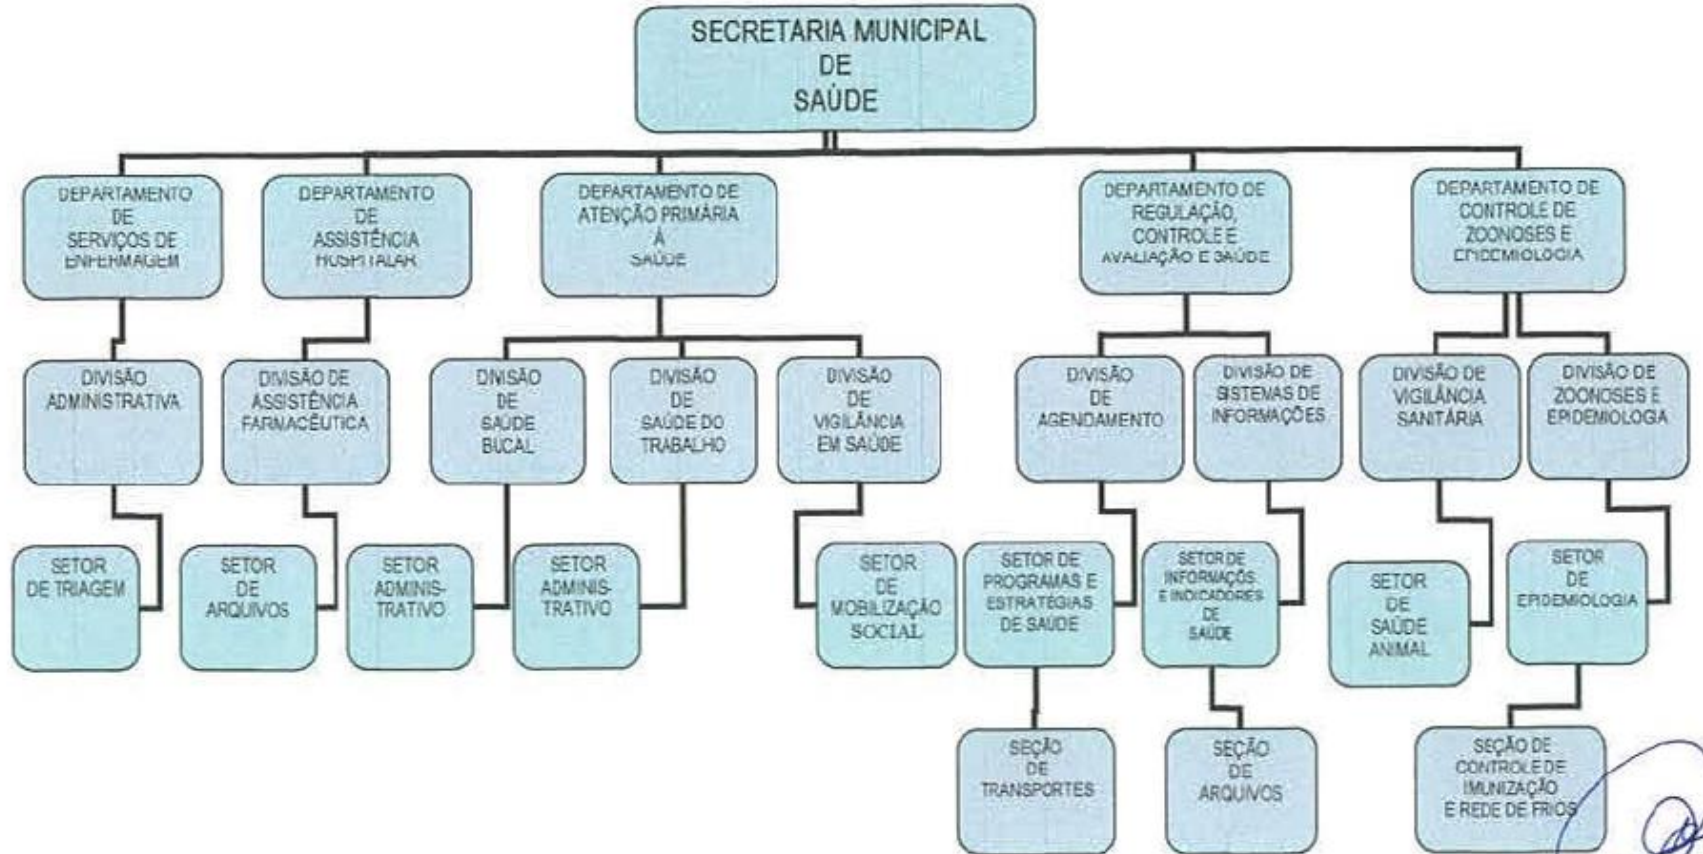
SECRETARIA MUNICIPAL DE SAÚDE

DEPARTAMENTO DE SERVIÇOS DE ENFERMAGEM

DEPARTAMENTO DE ASSISTÊNCIA HOSPITALAR

DEPARTAMENTO DE ATENÇÃO PRIMÁRIA À SAÚDE

DEPARTAMENTO DE REGULAÇÃO, CONTROLE E AVALIAÇÃO E SAÚDE

DEPARTAMENTO DE CONTROLE DE ZOONOSES E EPIDEMIOLOGIA

DIVISÃO ADMINISTRATIVA

DIVISÃO DE ASSISTÊNCIA FARMACÊUTICA

DIVISÃO DE SAÚDE BUCAL

DIVISÃO DE SAÚDE DO TRABALHO

DIVISÃO DE VIGILÂNCIA EM SAÚDE

DIVISÃO DE AGENDAMENTO

DIVISÃO DE SISTEMAS DE INFORMAÇÕES

DIVISÃO DE VIGILÂNCIA SANITÁRIA

DIVISÃO DE ZOONOSES E EPIDEMIOLOGIA

SETOR DE TRIAGEM

SETOR DE ARQUIVOS

SETOR ADMINISTRATIVO

SETOR ADMINISTRATIVO

SETOR DE MOBILIZAÇÃO SOCIAL

SETOR DE PROGRAMAS E ESTRATÉGIAS DE SAÚDE

SETOR DE INFORMAÇÕS E INDICADORES DE SAÚDE

SETOR DE SAÚDE ANIMAL

SETOR DE EPIDEMIOLOGIA

SEÇÃO DE TRANSPORTES

SEÇÃO DE ARQUIVOS

SEÇÃO DE CONTROLE DE IMUNIZAÇÃO E REDE DE FRIOS